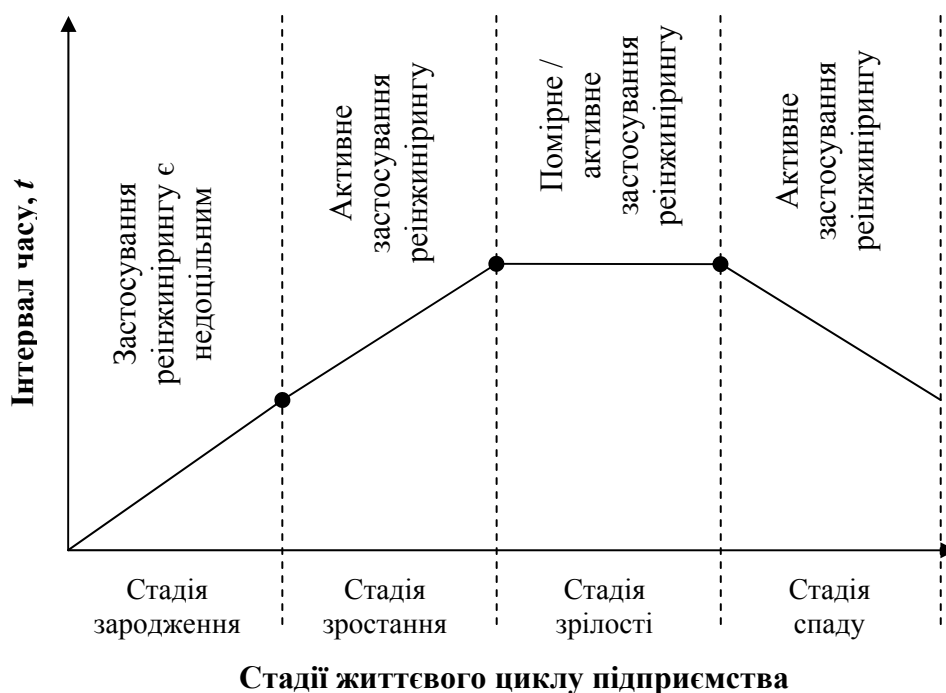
Інтервал часу, $t$

Застосування реінжинірингу є недоцільним

Активне застосування реінжинірингу

Помірне / активне застосування реінжинірингу

Активне застосування реінжинірингу

Стадія зародження

Стадія зростання

Стадія зрілості

Стадія спаду

Стадії життєвого циклу підприємства